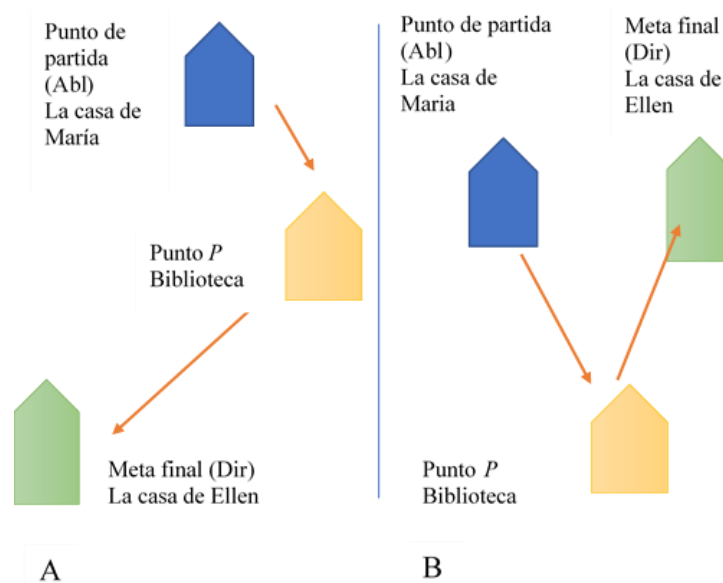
Punto de partida (Abl)
La casa de María

Punto $P$
Biblioteca

Meta final (Dir)
La casa de Ellen

A

Punto de partida (Abl)
La casa de Maria

Meta final (Dir)
La casa de Ellen

Punto $P$
Biblioteca

B